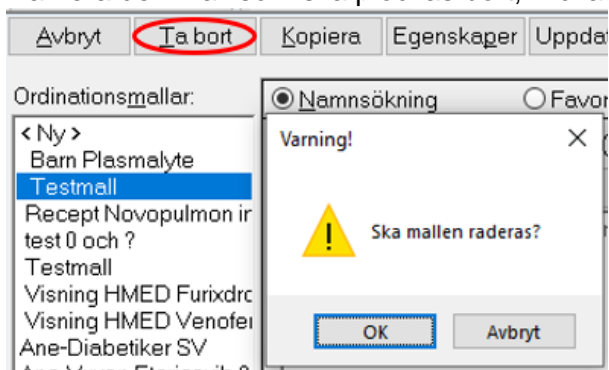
Avbryt
Ta bort
Kopiera
Egenskaper
Uppdat

Ordinationsmallar:

Namnsökning
Favor

< Ny >
Barn Plasmalyte
Testmall
Recept Novopulmon ir
test 0 och ?
Testmall
Visning HMED Furixdro
Visning HMED Venofer
Ane-Diabetiker SV
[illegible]

Varning!
Ska mallen raderas?
OK
Avbryt